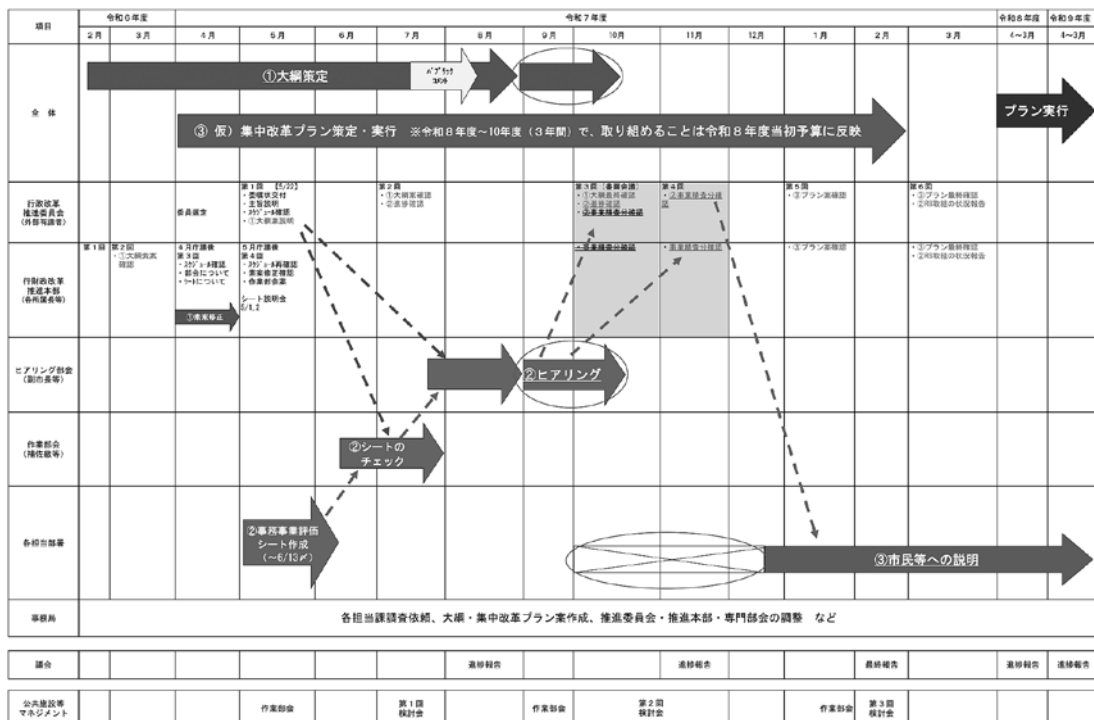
| 項目 | 令和6年度 2月 | 3月 | 令和7年度 4月 | 5月 | 6月 | 7月 | 8月 | 9月 | 10月 | 11月 | 12月 | 1月 | 2月 | 3月 | 令和8年度 4〜3月 | 令和9年度 4〜3月 |
|---|---|---|---|---|---|---|---|---|---|---|---|---|---|---|---|---|
| 全体 | ①大綱策定 | | | | | | パブリックコメント | | | | | | | | プラン実行 | |
| 行政改革推進委員会（外部有識者） | | | 委員委嘱 | 第1回【5/22】・諮問状交付・主旨説明・スケジュール確認・①大綱案説明 | | 第2回・①大綱案確認・②進捗確認 | | | 第3回（書面会議）・①大綱最終確認・②進捗確認・②事業精査分確認 | 第4回・②事業精査分確認 | | 第5回・③プラン案確認 | 第6回・③プラン最終確認・②R取組の状況報告 | | | |
| 行財政改革推進本部（各所属長等） | 第1回 | 第2回・①大綱骨案確認 | 4月庁議後 第3回・スケジュール確認・部会について・シートについて | 5月庁議後 第4回・スケジュール再確認・業務改定確認・作業部会案 シート説明会 5/1,2 | | | | | ・事業精査分確認 | ・事業精査分確認 | | ・③プラン案確認 | | ・③プラン最終確認・②R取組の状況報告 | | |
| ヒアリング部会（副市長等） | | | ①意案修正 | | | | | ②ヒアリング | | | | | | | | |
| 作業部会（補佐級等） | | | | | ②シートのチェック | | | | | | | | | | | |
| 各担当部署 | | | | ②事務事業評価シート作成（〜6/13〆） | | | | | | | | ③市民等への説明 | | | | |
| 事務局 | 各担当課調査依頼、大綱・集中改革プラン案作成、推進委員会・推進本部・専門部会の調整　など | | | | | | | | | | | | | | | |
| 議会 | | | | | | | 進捗報告 | | | 進捗報告 | | | 最終報告 | | 進捗報告 | 進捗報告 |
| 公共施設等マネジメント | | | | 作業部会 | | 第1回検討会 | | 作業部会 | 第2回検討会 | | | 作業部会 | 第3回検討会 | | | |

③ 仮）集中改革プラン策定・実行　※令和8年度〜10年度（3年間）で、取り組めることは令和8年度当初予算に反映